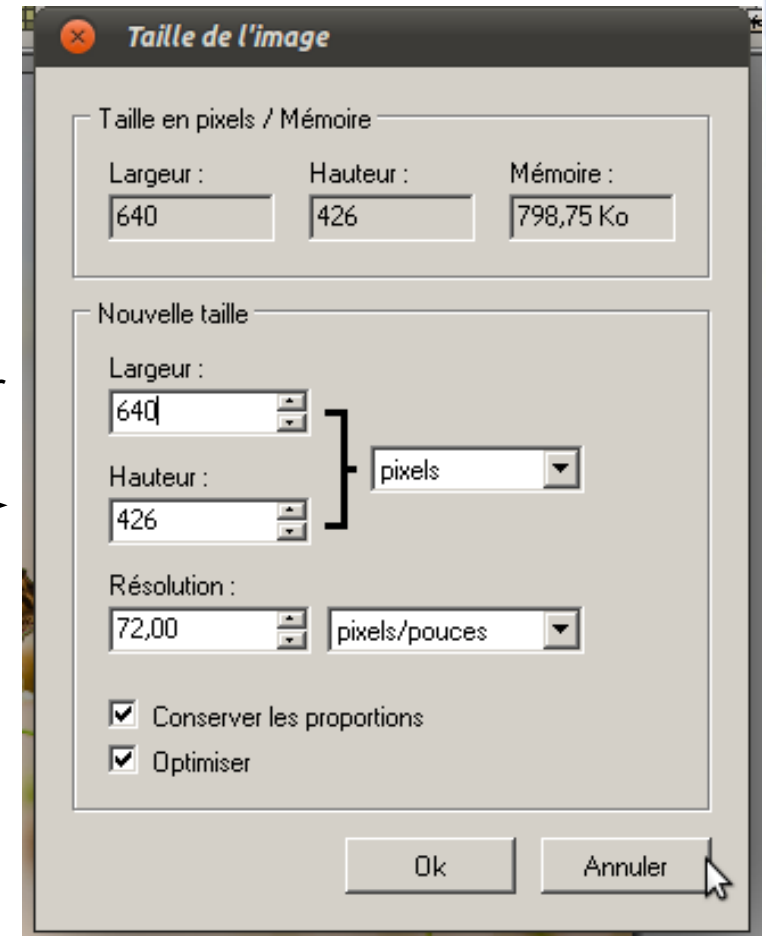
Taille de l'image

Taille en pixels / Mémoire

Largeur :
640

Hauteur :
426

Mémoire :
798,75 Ko

Nouvelle taille

Largeur :
640

Hauteur :
426

pixels

Résolution :
72,00

pixels/pouces

☑ Conserver les proportions
☑ Optimiser

Ok

Annuler